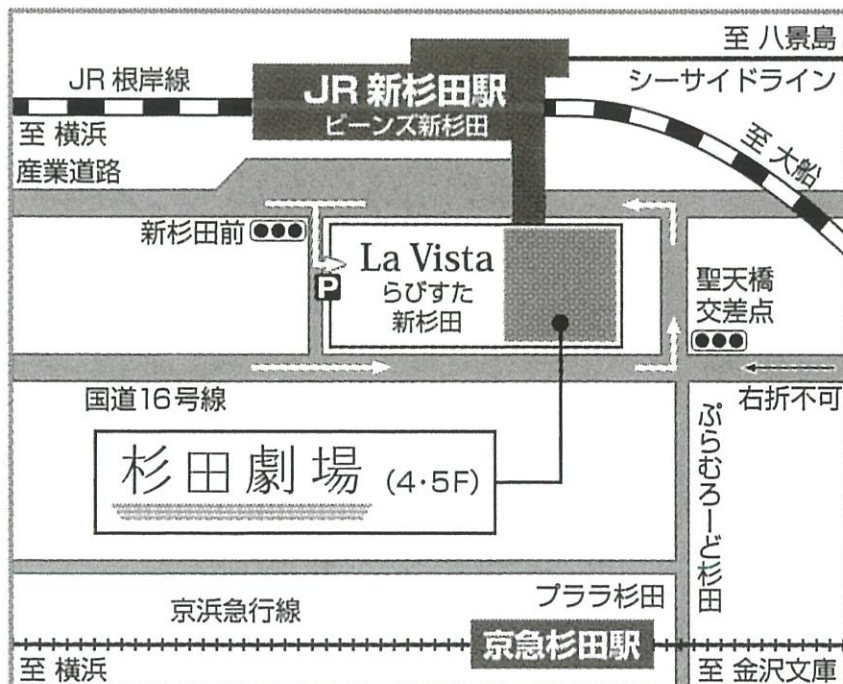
至 八景島
JR 根岸線
JR 新杉田駅
ビーンズ新杉田
シーサイドライン
至 横浜
産業道路
至 大船
新杉田前
La Vista
らびすた
新杉田
P
聖天橋
交差点
国道16号線
右折不可
杉田劇場 (4・5F)
ぷらむろーど杉田
プララ杉田
京浜急行線
京急杉田駅
至 横浜
至 金沢文庫